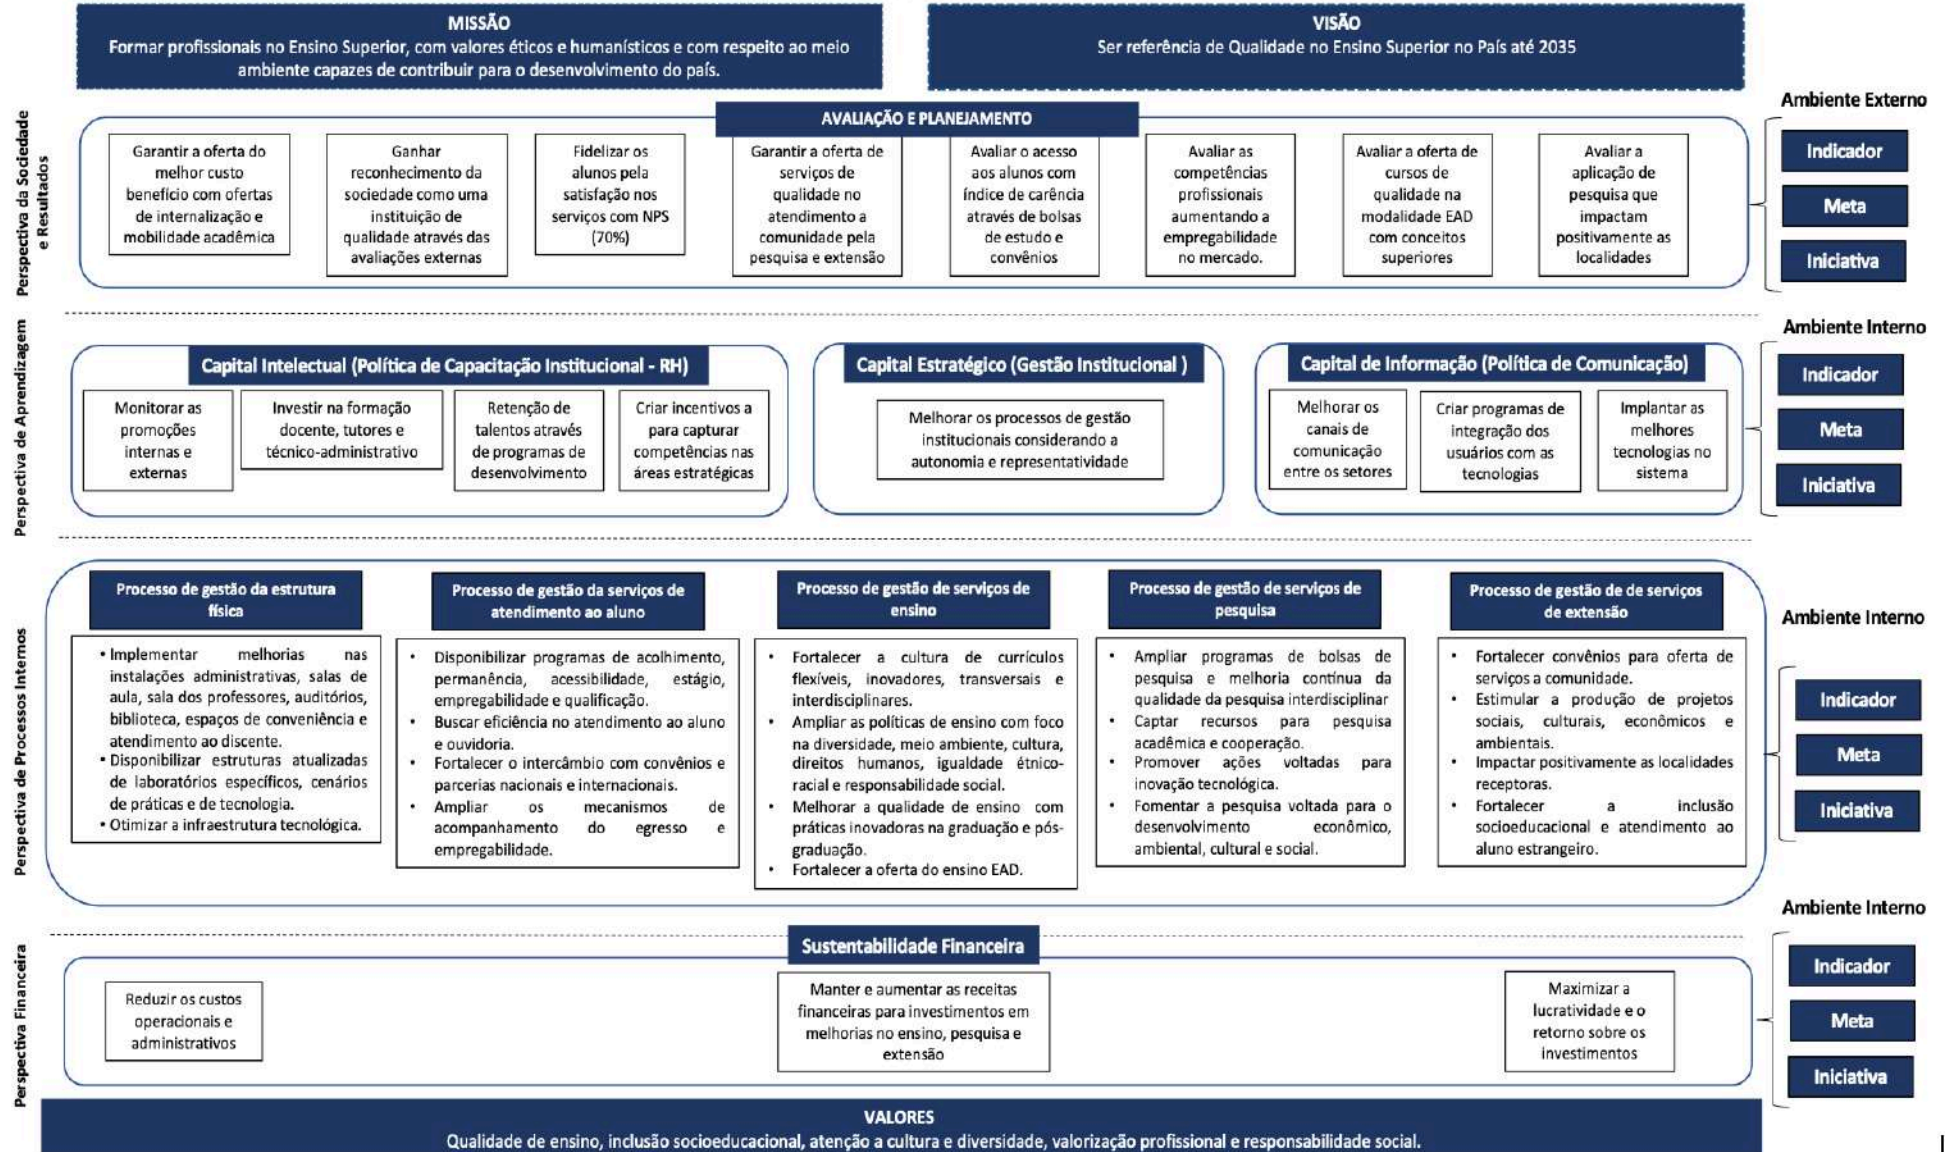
MISSÃO
Formar profissionais no Ensino Superior, com valores éticos e humanísticos e com respeito ao meio ambiente capazes de contribuir para o desenvolvimento do país.

VISÃO
Ser referência de Qualidade no Ensino Superior no País até 2035

Perspectiva da Sociedade e Resultados

AVALIAÇÃO E PLANEJAMENTO

Garantir a oferta do melhor custo benefício com ofertas de internalização e mobilidade acadêmica

Ganhar reconhecimento da sociedade como uma instituição de qualidade através das avaliações externas

Fidelizar os alunos pela satisfação nos serviços com NPS (70%)

Garantir a oferta de serviços de qualidade no atendimento a comunidade pela pesquisa e extensão

Avaliar o acesso aos alunos com índice de carência através de bolsas de estudo e convênios

Avaliar as competências profissionais aumentando a empregabilidade no mercado.

Avaliar a oferta de cursos de qualidade na modalidade EAD com conceitos superiores

Avaliar a aplicação de pesquisa que impactam positivamente as localidades

Ambiente Externo
Indicador
Meta
Iniciativa

Perspectiva de Aprendizagem

Capital Intelectual (Política de Capacitação Institucional - RH)

Monitorar as promoções internas e externas

Investir na formação docente, tutores e técnico-administrativo

Retenção de talentos através de programas de desenvolvimento

Criar incentivos a para capturar competências nas áreas estratégicas

Capital Estratégico (Gestão Institucional )

Melhorar os processos de gestão institucionais considerando a autonomia e representatividade

Capital de Informação (Política de Comunicação)

Melhorar os canais de comunicação entre os setores

Criar programas de integração dos usuários com as tecnologias

Implantar as melhores tecnologias no sistema

Ambiente Interno
Indicador
Meta
Iniciativa

Perspectiva de Processos Internos

Processo de gestão da estrutura física

• Implementar melhorias nas instalações administrativas, salas de aula, sala dos professores, auditórios, biblioteca, espaços de conveniência e atendimento ao discente.
• Disponibilizar estruturas atualizadas de laboratórios específicos, cenários de práticas e de tecnologia.
• Otimizar a infraestrutura tecnológica.

Processo de gestão da serviços de atendimento ao aluno

• Disponibilizar programas de acolhimento, permanência, acessibilidade, estágio, empregabilidade e qualificação.
• Buscar eficiência no atendimento ao aluno e ouvidoria.
• Fortalecer o intercâmbio com convênios e parcerias nacionais e internacionais.
• Ampliar os mecanismos de acompanhamento do egresso e empregabilidade.

Processo de gestão de serviços de ensino

• Fortalecer a cultura de currículos flexíveis, inovadores, transversais e interdisciplinares.
• Ampliar as políticas de ensino com foco na diversidade, meio ambiente, cultura, direitos humanos, igualdade étnico-racial e responsabilidade social.
• Melhorar a qualidade de ensino com práticas inovadoras na graduação e pós-graduação.
• Fortalecer a oferta do ensino EAD.

Processo de gestão de serviços de pesquisa

• Ampliar programas de bolsas de pesquisa e melhoria contínua da qualidade da pesquisa interdisciplinar
• Captar recursos para pesquisa acadêmica e cooperação.
• Promover ações voltadas para inovação tecnológica.
• Fomentar a pesquisa voltada para o desenvolvimento econômico, ambiental, cultural e social.

Processo de gestão de de serviços de extensão

• Fortalecer convênios para oferta de serviços a comunidade.
• Estimular a produção de projetos sociais, culturais, econômicos e ambientais.
• Impactar positivamente as localidades receptoras.
• Fortalecer a inclusão socioeducacional e atendimento ao aluno estrangeiro.

Ambiente Interno
Indicador
Meta
Iniciativa

Perspectiva Financeira

Sustentabilidade Financeira

Reduzir os custos operacionais e administrativos

Manter e aumentar as receitas financeiras para investimentos em melhorias no ensino, pesquisa e extensão

Maximizar a lucratividade e o retorno sobre os investimentos

Ambiente Interno
Indicador
Meta
Iniciativa

VALORES
Qualidade de ensino, inclusão socioeducacional, atenção a cultura e diversidade, valorização profissional e responsabilidade social.